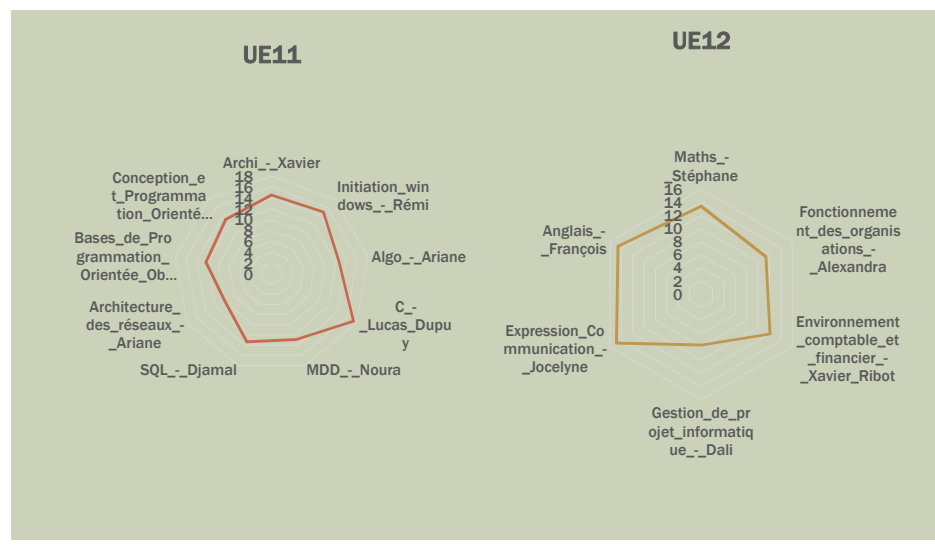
UE11

Archi_-_Xavier

18
16
14
12
10
8
6
4
2
0

Initiation_windows_-_Rémi

Algo_-_Ariane

C_-_Lucas_Dupuy

MDD_-_Noura

SQL_-_Djamal

Architecture_des_réseaux_-_Ariane

Bases_de_Programmation_Orientée_Ob...

Conception_et_Programmation_Orienté...

UE12

Maths_-_Stéphane

16
14
12
10
8
6
4
2
0

Fonctionnement_des_organisations_-_Alexandra

Environnement_comptable_et_financier_-_Xavier_Ribot

Gestion_de_projet_informatique_-_Dali

Expression_Communication_-_Jocelyne

Anglais_-_François